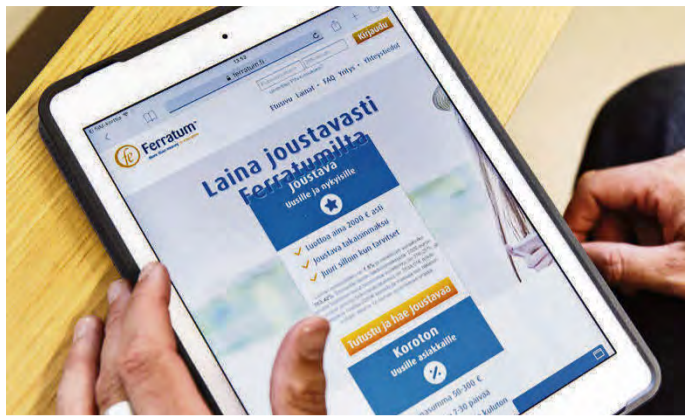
12:42

ferratum.fi

Kirjaudu

Etusivu Lainat FAQ Yritys Yhteystiedot

Ferratum

Laina joustavasti Ferratumilta

Joustava

Uusille ja nykyisille

Luottoa aina 2000 € asti

Joustava takaisinmaksu

Nosta silloin kun tarvitset

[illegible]

Tutustu ja hae Joustavaa

Koroton

Uusille asiakkaille

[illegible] 50-300 €

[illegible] 7-30 päivää kuluttua